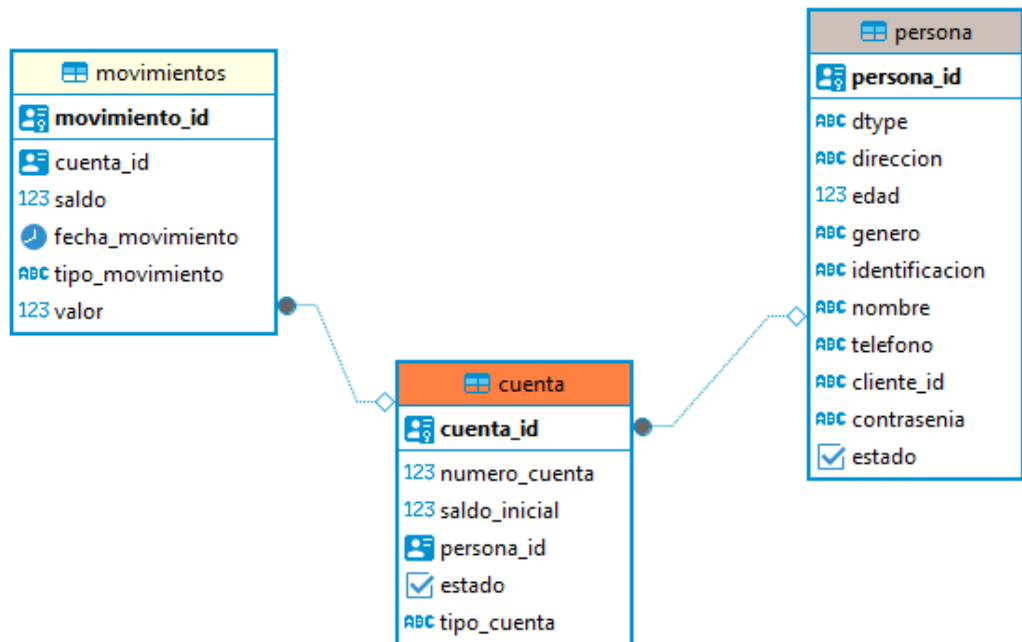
movimientos

movimiento_id

cuenta_id
123 saldo
fecha_movimiento
ABC tipo_movimiento
123 valor

cuenta

cuenta_id

123 numero_cuenta
123 saldo_inicial
persona_id
estado
ABC tipo_cuenta

persona

persona_id

ABC dtype
ABC direccion
123 edad
ABC genero
ABC identificacion
ABC nombre
ABC telefono
ABC cliente_id
ABC contrasenia
estado